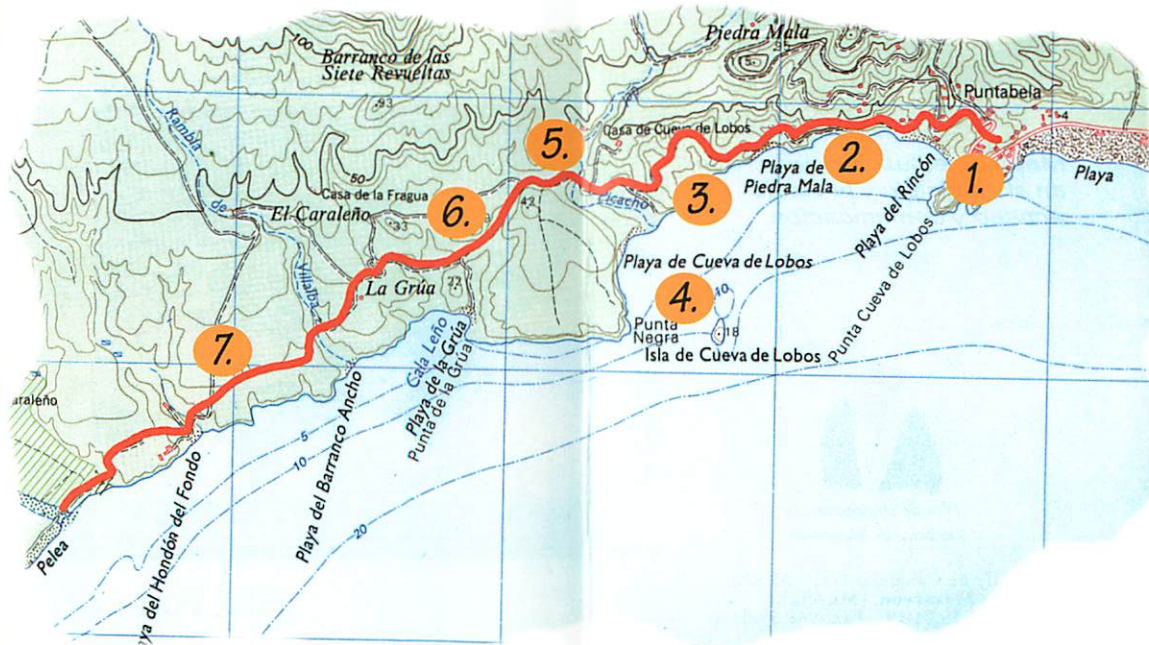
100
Barranco de las Siete Revueltas
Piedra Mala
Puntabela
Rambla de
93
50
5.
Casa de Cueva de Lobos
2.
Playa de Piedra Mala
1.
Playa
Playa del Rincón
3.
Casa de la Fragua
6.
El Caraleño
Picacho
42
33
Villalba
Playa de Cueva de Lobos
Punta Cueva de Lobos
La Grúa
72
4.
40
Punta Negra
18
Isla de Cueva de Lobos
7.
Cala Leño
Playa de la Grúa
Punta de la Grúa
araleño
Playa del Barranco Ancho
5
10
20
Pelea
aya del Hondón del Fondo